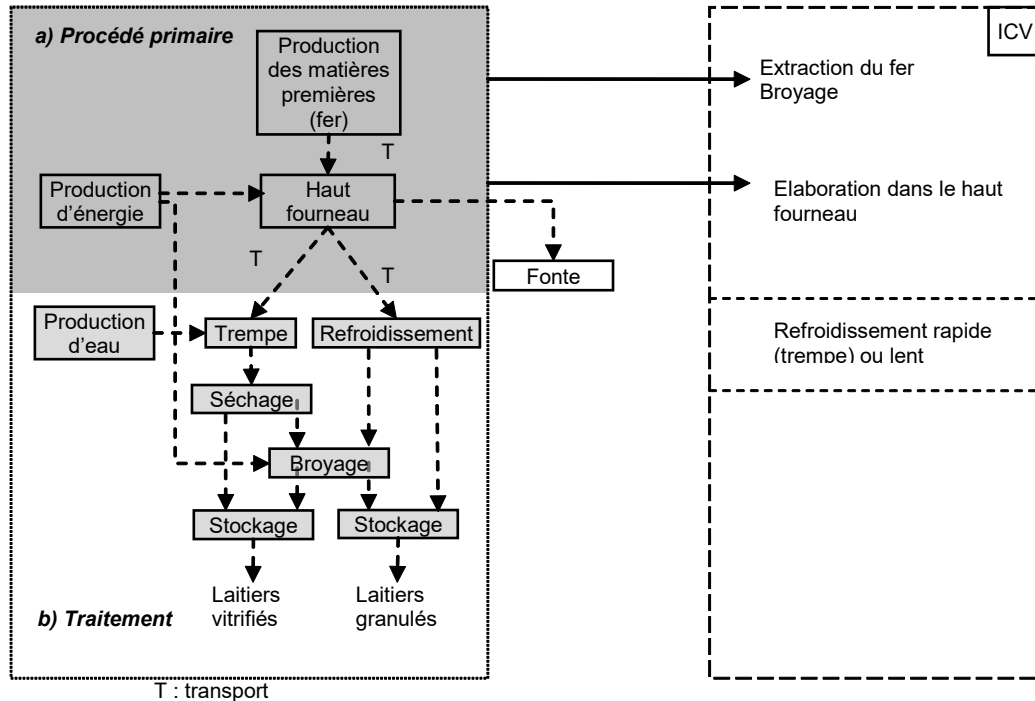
a) Procédé primaire

Production des matières premières (fer)

T

Production d'énergie

Haut fourneau

T

T

Fonte

Production d'eau

Trempe

Refroidissement

Séchage

Broyage

Stockage

Stockage

Laitiers vitrifiés

Laitiers granulés

b) Traitement

T : transport

ICV

Extraction du fer
Broyage

Elaboration dans le haut fourneau

Refroidissement rapide (trempe) ou lent